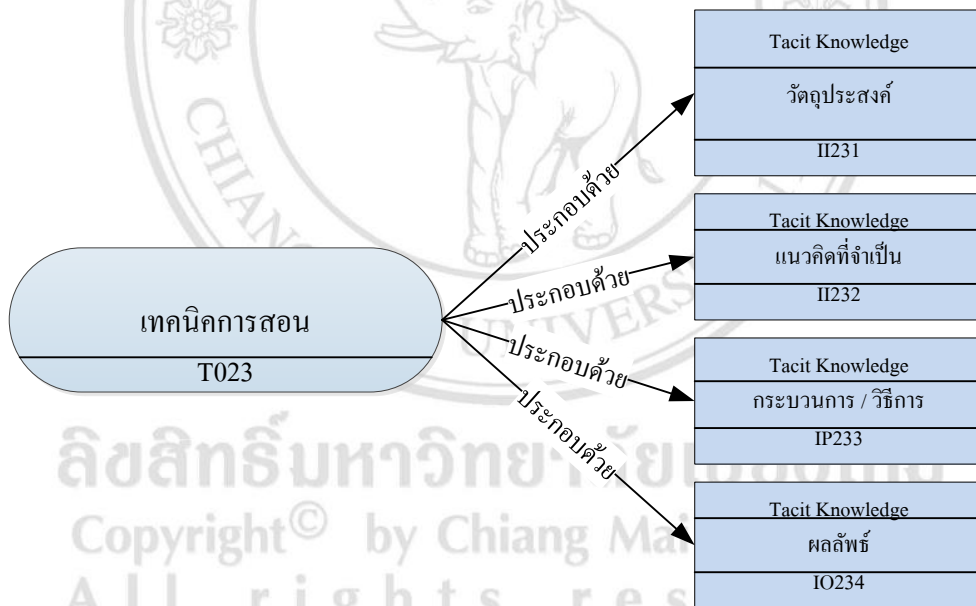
Tacit Knowledge
วัตถุประสงค์
II231

Tacit Knowledge
แนวคิดที่จำเป็น
II232

เทคนิคการสอน
T023

ประกอบด้วย
ประกอบด้วย
ประกอบด้วย
ประกอบด้วย

Tacit Knowledge
กระบวนการ / วิธีการ
IP233

Tacit Knowledge
ผลลัพธ์
IO234

ลิขสิทธิ์มหาวิทยาลัย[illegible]
Copyright© by Chiang Ma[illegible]
All rights res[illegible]